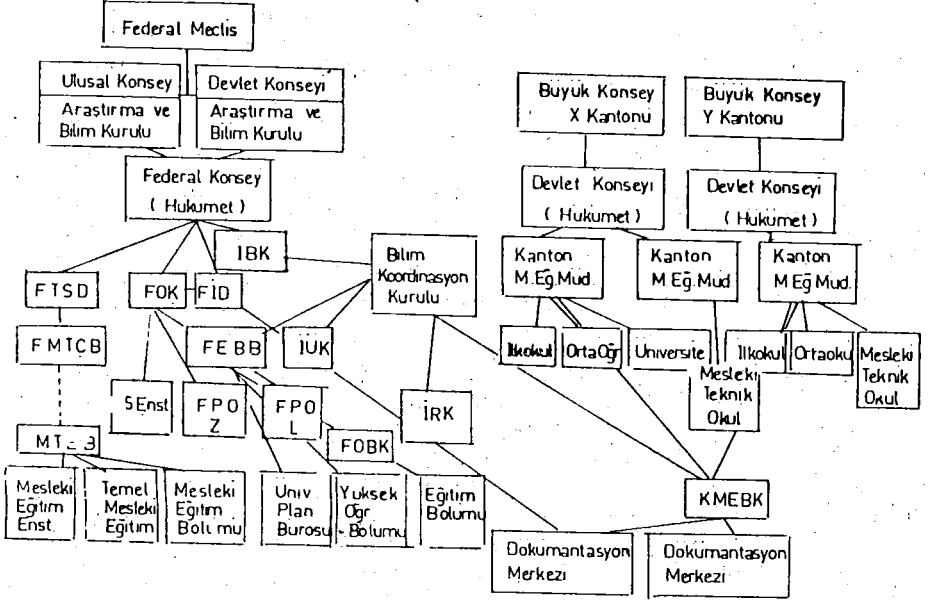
Federal Meclis

Ulusal Konsey

Devlet Konseyi

Arastırma ve Bilim Kurulu

Araştırma ve Bilim Kurulu

Federal Konsey ( Hukumet )

IBK

Bilim Koordinasyon Kurulu

FTSD

FOK

FİD

FMTCB

FEBB

IUK

5 Enst

FPO Z

FPO L

İRK

FOBK

MT-B

Mesleki Eğitim Enst.

Temel Mesleki Eğitim

Mesleki Eğitim Bolumu

Univ. Plan Burosu

Yuksek Ogr. Bolumu

Eğitim Bolumu

Buyuk Konsey X Kantonu

Buyuk Konsey Y Kantonu

Devlet Konseyi ( Hukumet )

Devlet Konseyi ( Hukumet )

Kanton M.Eğ.Mud.

Kanton M.Eğ.Mud.

Kanton M.Eğ.Mud.

Ilkokul

OrtaOğr.

Universite

Mesleki Teknik Okul

Ilkokul

Ortaokul

Mesleki Teknik Okul

KMEBK

Dokumantasyon Merkezi

Dokumantasyon Merkezi